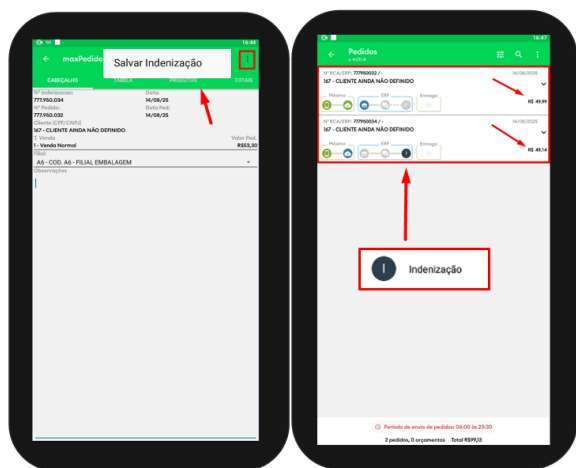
16:46
maxPedido
Salvar Indenização
CABEÇALHO TABELA PRODUTOS TOTAIS
Nº Indenização: 777.950.034
Data: 14/08/25
Nº Pedido: 777.950.032
Data Ped.: 14/08/25
Cliente (CPF/CNPJ)
167 - CLIENTE AINDA NÃO DEFINIDO
T. Venda
1 - Venda Normal
Valor Ped.
R$53,50
Filial
A6 - COD. A6 - FILIAL EMBALAGEM
Observações

16:47
Pedidos
v. 4.0.4
Nº RCA/ERP: 777950032 / -
14/08/2025
167 - CLIENTE AINDA NÃO DEFINIDO
Máxima ERP Entrega
R$ 49,99
Nº RCA/ERP: 777950034 / -
14/08/2025
167 - CLIENTE AINDA NÃO DEFINIDO
Máxima ERP Entrega
R$ 49,14
I Indenização
Período de envio de pedidos: 06:00 às 23:30
2 pedidos, 0 orçamentos Total R$99,13